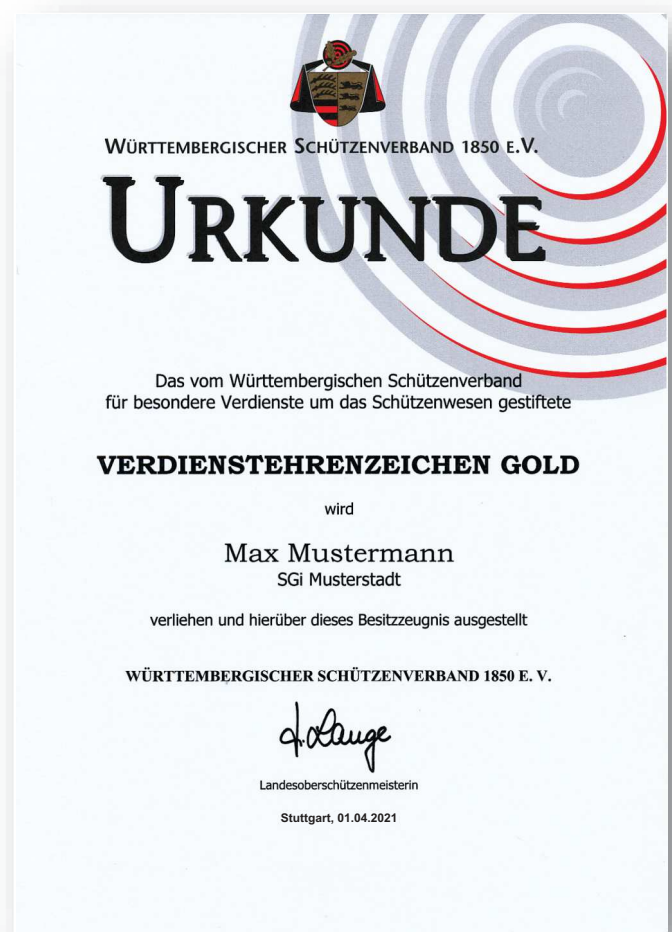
WÜRTTEMBERGISCHER SCHÜTZENVERBAND 1850 E.V.

URKUNDE

Das vom Württembergischen Schützenverband für besondere Verdienste um das Schützenwesen gestiftete

VERDIENSTEHRENZEICHEN GOLD

wird

Max Mustermann
SGi Musterstadt

verliehen und hierüber dieses Besitzzeugnis ausgestellt

WÜRTTEMBERGISCHER SCHÜTZENVERBAND 1850 E. V.

J. Lange

Landesoberschützenmeisterin

Stuttgart, 01.04.2021